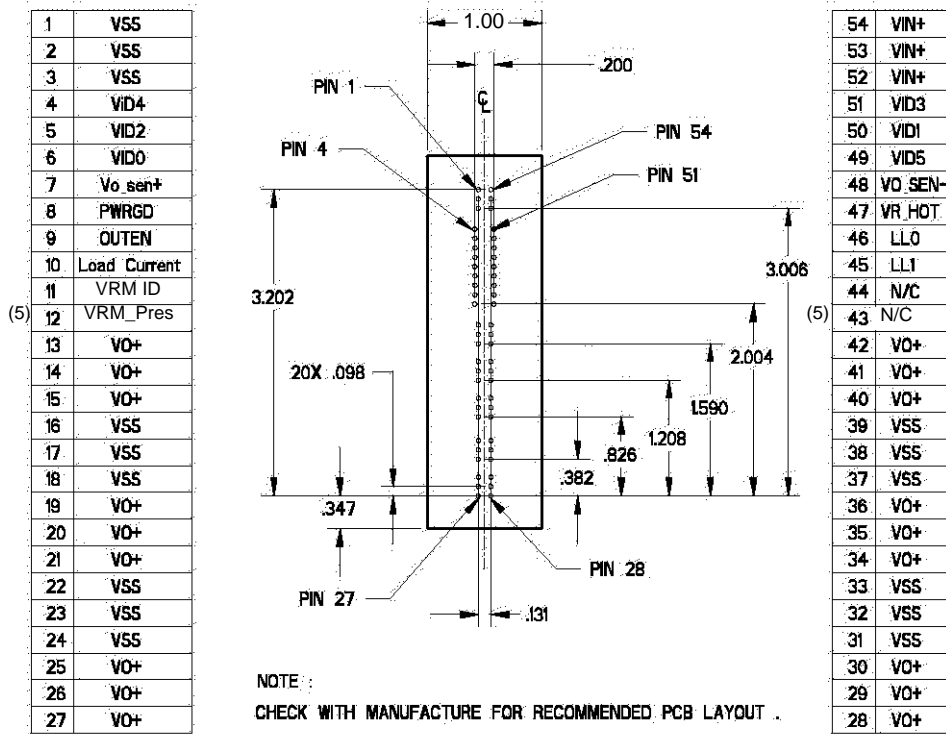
| 1 | VSS |
|---|---|
| 2 | VSS |
| 3 | VSS |
| 4 | VID4 |
| 5 | VID2 |
| 6 | VID0 |
| 7 | Vo_sen+ |
| 8 | PWRGD |
| 9 | OUTEN |
| 10 | Load Current |
| 11 | VRM ID |
| 12 | VRM_Pres |
| 13 | VO+ |
| 14 | VO+ |
| 15 | VO+ |
| 16 | VSS |
| 17 | VSS |
| 18 | VSS |
| 19 | VO+ |
| 20 | VO+ |
| 21 | VO+ |
| 22 | VSS |
| 23 | VSS |
| 24 | VSS |
| 25 | VO+ |
| 26 | VO+ |
| 27 | VO+ |

(5)

1.00
.200
PIN 1
PIN 4
PIN 54
PIN 51
℄
3.202
3.006
2.004
1.590
1.208
.826
.382
20X .098
.347
PIN 27
PIN 28
.131

NOTE :
CHECK WITH MANUFACTURE FOR RECOMMENDED PCB LAYOUT .

(5)

| 54 | VIN+ |
|---|---|
| 53 | VIN+ |
| 52 | VIN+ |
| 51 | VID3 |
| 50 | VID1 |
| 49 | VID5 |
| 48 | VO_SEN- |
| 47 | VR_HOT |
| 46 | LL0 |
| 45 | LL1 |
| 44 | N/C |
| 43 | N/C |
| 42 | VO+ |
| 41 | VO+ |
| 40 | VO+ |
| 39 | VSS |
| 38 | VSS |
| 37 | VSS |
| 36 | VO+ |
| 35 | VO+ |
| 34 | VO+ |
| 33 | VSS |
| 32 | VSS |
| 31 | VSS |
| 30 | VO+ |
| 29 | VO+ |
| 28 | VO+ |